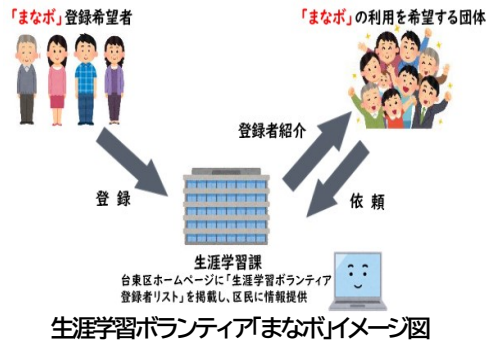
「まなボ」登録希望者

「まなボ」の利用を希望する団体

登録者紹介

登録

依頼

生涯学習課

台東区ホームページに「生涯学習ボランティア登録者リスト」を掲載し、区民に情報提供

生涯学習ボランティア「まなボ」イメージ図